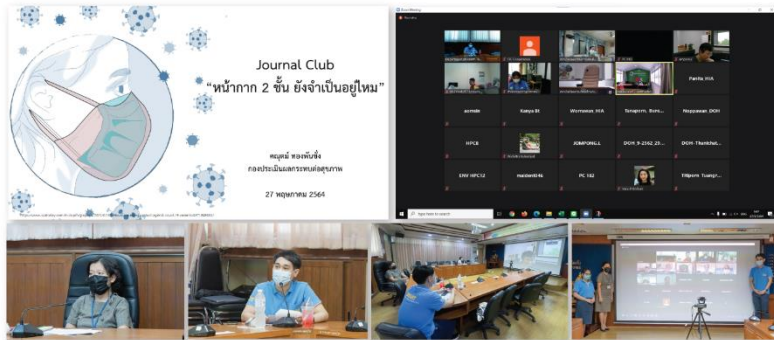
Journal Club

"หน้ากาก 2 ชั้น ยังจำเป็นอยู่ไหม"

ธนพงศ์ ทองพันธ์ชั่ง
กองประเมินผลกระทบต่อสุขภาพ

27 พฤษภาคม 2564

Panita HIA

aomdo

Kanya M

Worrawut_HIA

Tanaporn_Hum...

Nappasan_DOH

HPC8

JOMPONG.L

DOH_9-2262_25...

DOH-ThanIchat...

ENV HPC12

Hasdam946

PC 182

Tilpom Tuanp...